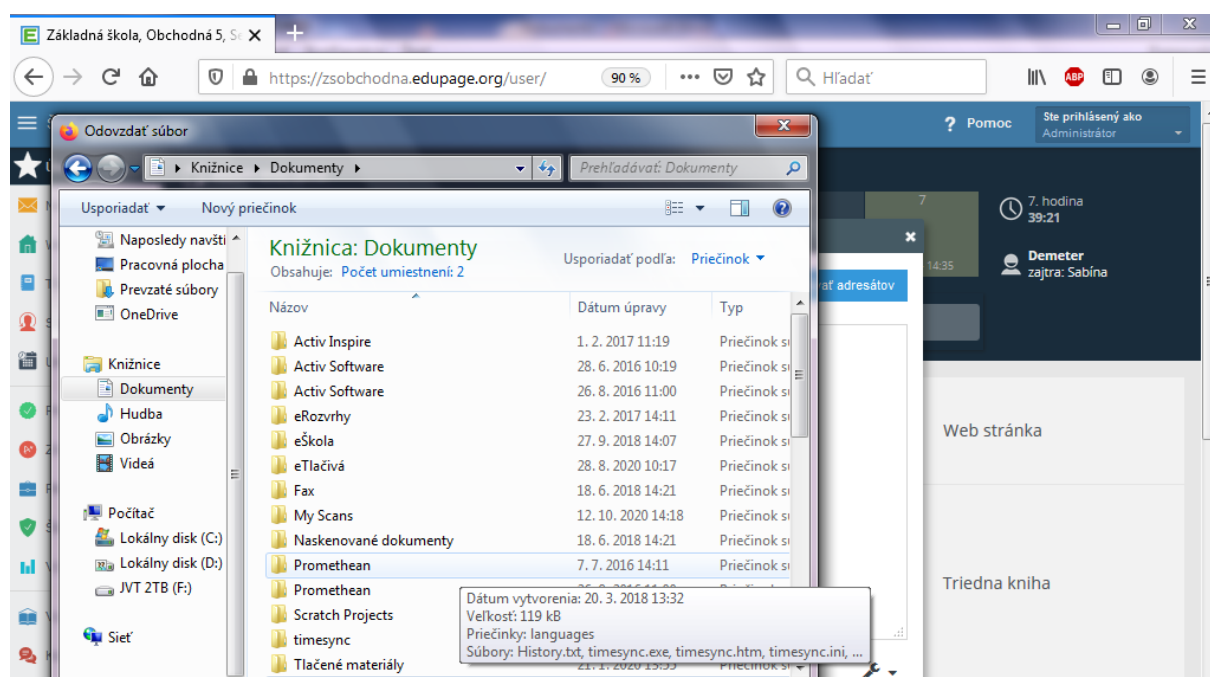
Základná škola, Obchodná 5, S

https://zsobchodna.edupage.org/user/ 90 %

Hľadať

? Pomoc

Ste prihlásený ako
Administrátor

7
7. hodina
39:21

14:35

Demeter
zajtra: Sabína

ať adresátov

Web stránka

Triedna kniha

Odovzdať súbor

Knižnice ▸ Dokumenty ▸

Prehľadávať: Dokumenty

Usporiadať ▾ Nový priečinok

Naposledy navšti
Pracovná plocha
Prevzaté súbory
OneDrive

Knižnice
Dokumenty
Hudba
Obrázky
Videá

Počítač
Lokálny disk (C:)
Lokálny disk (D:)
JVT 2TB (F:)

Sieť

Knižnica: Dokumenty
Obsahuje: Počet umiestnení: 2

Usporiadať podľa: Priečinok ▾

| Názov | Dátum úpravy | Typ |
|---|---|---|
| Activ Inspire | 1. 2. 2017 11:19 | Priečinok s |
| Activ Software | 28. 6. 2016 10:19 | Priečinok s |
| Activ Software | 26. 8. 2016 11:00 | Priečinok s |
| eRozvrhy | 23. 2. 2017 14:11 | Priečinok s |
| eŠkola | 27. 9. 2018 14:07 | Priečinok s |
| eTlačivá | 28. 8. 2020 10:17 | Priečinok s |
| Fax | 18. 6. 2018 14:21 | Priečinok s |
| My Scans | 12. 10. 2020 14:18 | Priečinok s |
| Naskenované dokumenty | 18. 6. 2018 14:21 | Priečinok s |
| Promethean | 7. 7. 2016 14:11 | Priečinok s |
| Promethean | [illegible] | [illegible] |
| Scratch Projects | | |
| timesync | | |
| Tlačené materiály | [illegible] | Priečinok s |

Dátum vytvorenia: 20. 3. 2018 13:32
Veľkosť: 119 kB
Priečinky: languages
Súbory: History.txt, timesync.exe, timesync.htm, timesync.ini, ...